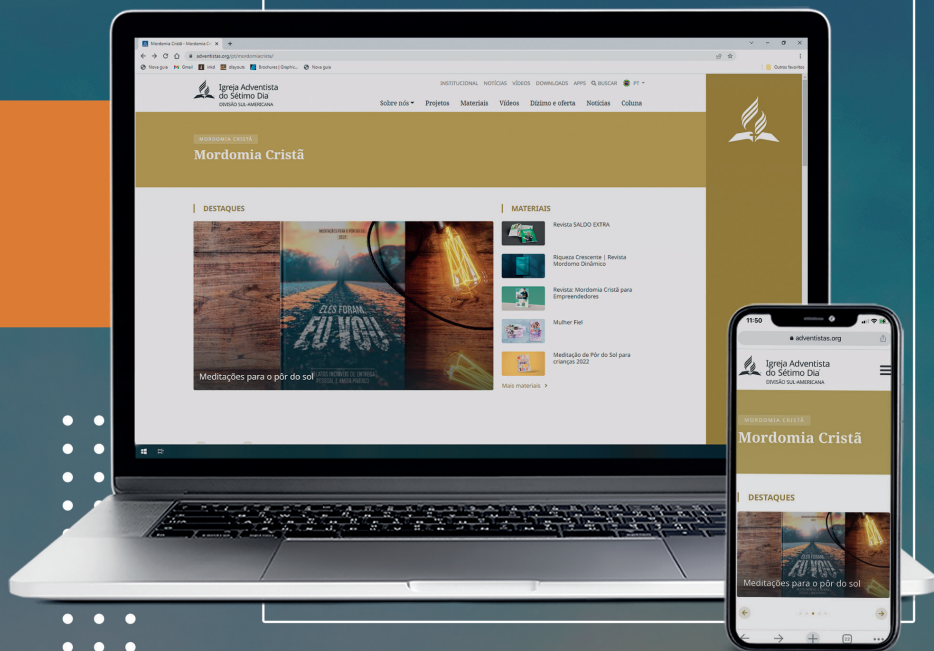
Mordomia Cristã - Mordomia C... ×

adventistas.org/pt/mordomiacrista/

Nova guia Gmail Mail Brochures | Graphic... Nova guia

Outros favoritos

INSTITUCIONAL NOTÍCIAS VÍDEOS DOWNLOADS APPS BUSCAR PT

Igreja Adventista do Sétimo Dia
DIVISÃO SUL-AMERICANA

Sobre nós Projetos Materiais Vídeos Dízimo e oferta Notícias Coluna

MORDOMIA CRISTÃ
Mordomia Cristã

DESTAQUES

MEDITAÇÃO PARA O PÔR DO SOL 2022

ELES FORAM... EU VOU!

Meditações para o pôr do sol

MATERIAIS

Revista SALDO EXTRA

Riqueza Crescente | Revista Mordomo Dinâmico

Revista: Mordomia Cristã para Empreendedores

Mulher Fiel

Meditação de Pôr do Sol para crianças 2022

Mais materiais >

11:50

adventistas.org

Igreja Adventista do Sétimo Dia
DIVISÃO SUL-AMERICANA

MORDOMIA CRISTÃ
Mordomia Cristã

DESTAQUES

ELES FORAM... EU VOU!

Meditações para o pôr do sol